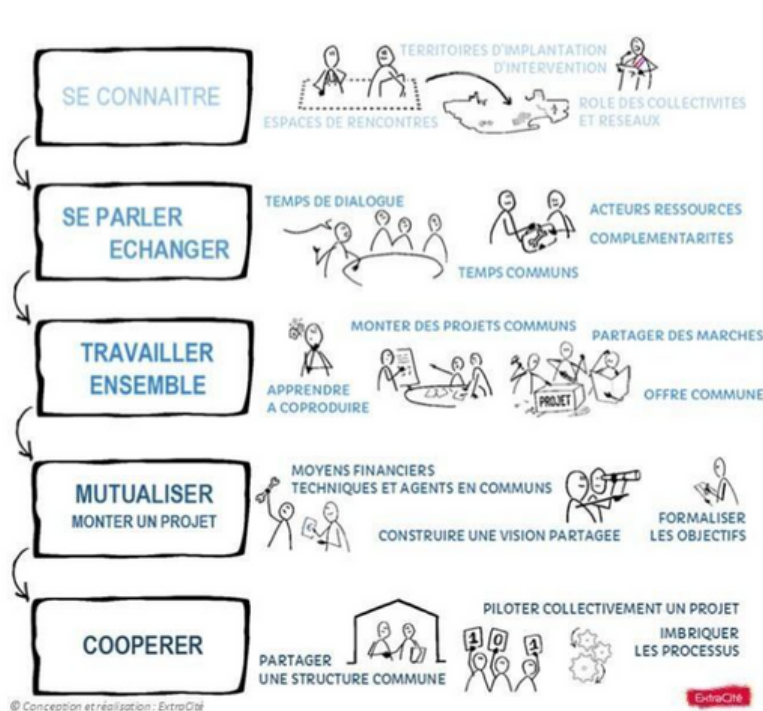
SE CONNAITRE

TERRITOIRES D'IMPLANTATION D'INTERVENTION

ESPACES DE RENCONTRES

ROLE DES COLLECTIVITES ET RESEAUX

SE PARLER ECHANGER

TEMPS DE DIALOGUE

TEMPS COMMUNS

ACTEURS RESSOURCES

COMPLEMENTARITES

TRAVAILLER ENSEMBLE

MONTER DES PROJETS COMMUNS

PARTAGER DES MARCHES

APPRENDRE A COPRODUIRE

PROJET

OFFRE COMMUNE

MUTUALISER MONTER UN PROJET

MOYENS FINANCIERS TECHNIQUES ET AGENTS EN COMMUNS

CONSTRUIRE UNE VISION PARTAGEE

FORMALISER LES OBJECTIFS

COOPERER

PARTAGER UNE STRUCTURE COMMUNE

PILOTER COLLECTIVEMENT UN PROJET

1 0 1

IMBRIQUER LES PROCESSUS

© Conception et réalisation : ExtraCité

ExtraCité